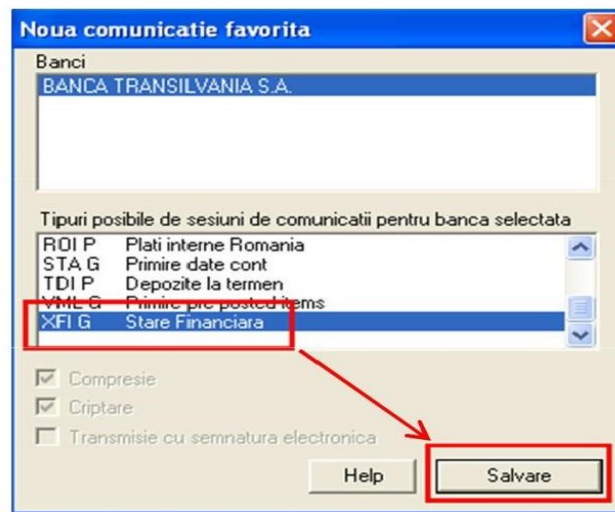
Noua comunicatie favorita

Banci

BANCA TRANSILVANIA S.A.

Tipuri posibile de sesiuni de comunicatii pentru banca selectata

| | |
|---|---|
| ROI P | Plati interne Romania |
| STA G | Primire date cont |
| TDI P | Depozite la termen |
| VML G | Primire pre posted items |
| XFI G | Stare Financiara |

Compresie

Criptare

Transmisie cu semnatura electronica

Help

Salvare